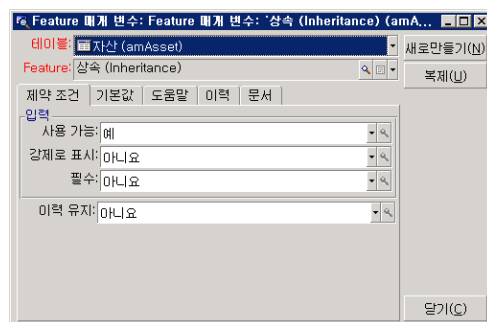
Feature 매개 변수: Feature 매개 변수: '상속 (Inheritance) (amA...

테이블: 자산 (amAsset)

Feature: 상속 (Inheritance)

새로만들기(N)

복제(U)

제약 조건 | 기본값 | 도움말 | 이력 | 문서

입력

사용 가능: 예

강제로 표시: 아니요

필수: 아니요

이력 유지: 아니요

닫기(C)